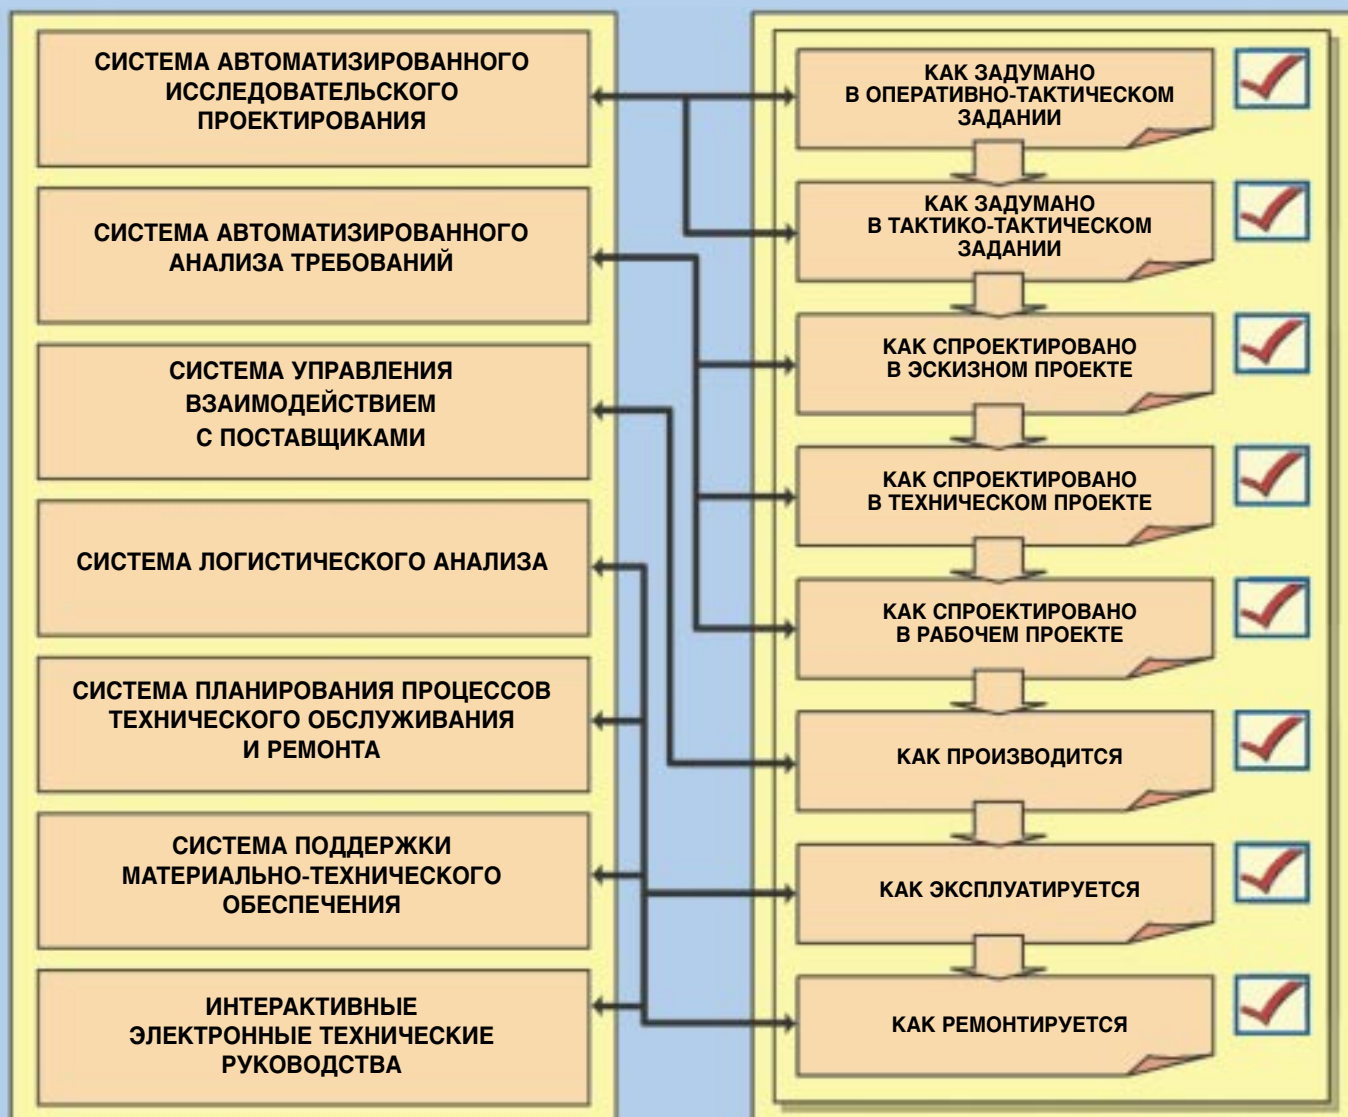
СИСТЕМА АВТОМАТИЗИРОВАННОГО ИССЛЕДОВАТЕЛЬСКОГО ПРОЕКТИРОВАНИЯ

СИСТЕМА АВТОМАТИЗИРОВАННОГО АНАЛИЗА ТРЕБОВАНИЙ

СИСТЕМА УПРАВЛЕНИЯ ВЗАИМОДЕЙСТВИЕМ С ПОСТАВЩИКАМИ

СИСТЕМА ЛОГИСТИЧЕСКОГО АНАЛИЗА

СИСТЕМА ПЛАНИРОВАНИЯ ПРОЦЕССОВ ТЕХНИЧЕСКОГО ОБСЛУЖИВАНИЯ И РЕМОНТА

СИСТЕМА ПОДДЕРЖКИ МАТЕРИАЛЬНО-ТЕХНИЧЕСКОГО ОБЕСПЕЧЕНИЯ

ИНТЕРАКТИВНЫЕ ЭЛЕКТРОННЫЕ ТЕХНИЧЕСКИЕ РУКОВОДСТВА

КАК ЗАДУМАНО В ОПЕРАТИВНО-ТАКТИЧЕСКОМ ЗАДАНИИ

КАК ЗАДУМАНО В ТАКТИКО-ТАКТИЧЕСКОМ ЗАДАНИИ

КАК СПРОЕКТИРОВАНО В ЭСКИЗНОМ ПРОЕКТЕ

КАК СПРОЕКТИРОВАНО В ТЕХНИЧЕСКОМ ПРОЕКТЕ

КАК СПРОЕКТИРОВАНО В РАБОЧЕМ ПРОЕКТЕ

КАК ПРОИЗВОДИТСЯ

КАК ЭКСПЛУАТИРУЕТСЯ

КАК РЕМОНТИРУЕТСЯ